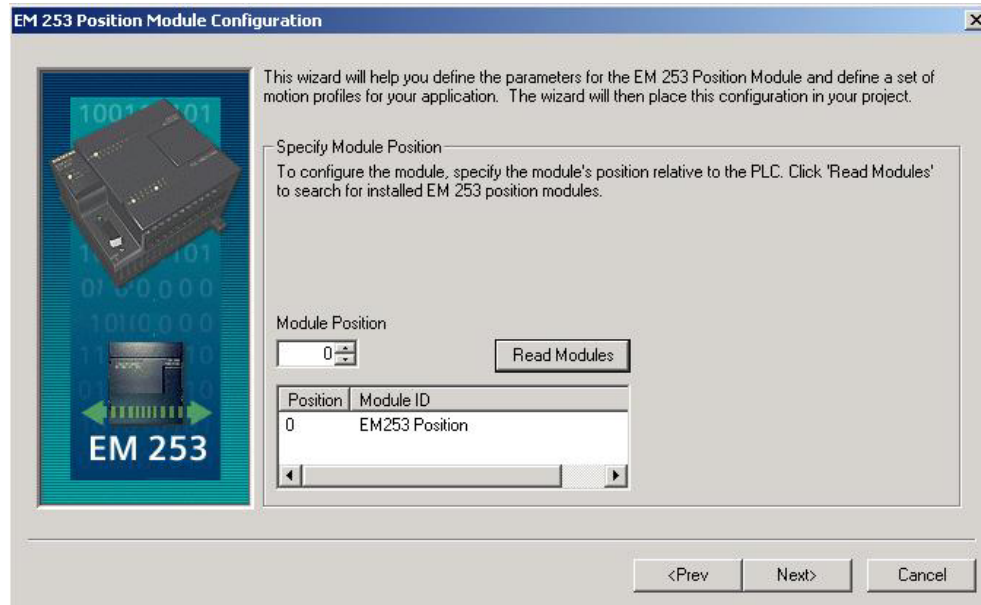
EM 253 Position Module Configuration

EM 253

This wizard will help you define the parameters for the EM 253 Position Module and define a set of motion profiles for your application. The wizard will then place this configuration in your project.

Specify Module Position

To configure the module, specify the module's position relative to the PLC. Click 'Read Modules' to search for installed EM 253 position modules.

Module Position

0

Read Modules

| Position | Module ID |
|---|---|
| 0 | EM253 Position |

<Prev Next> Cancel